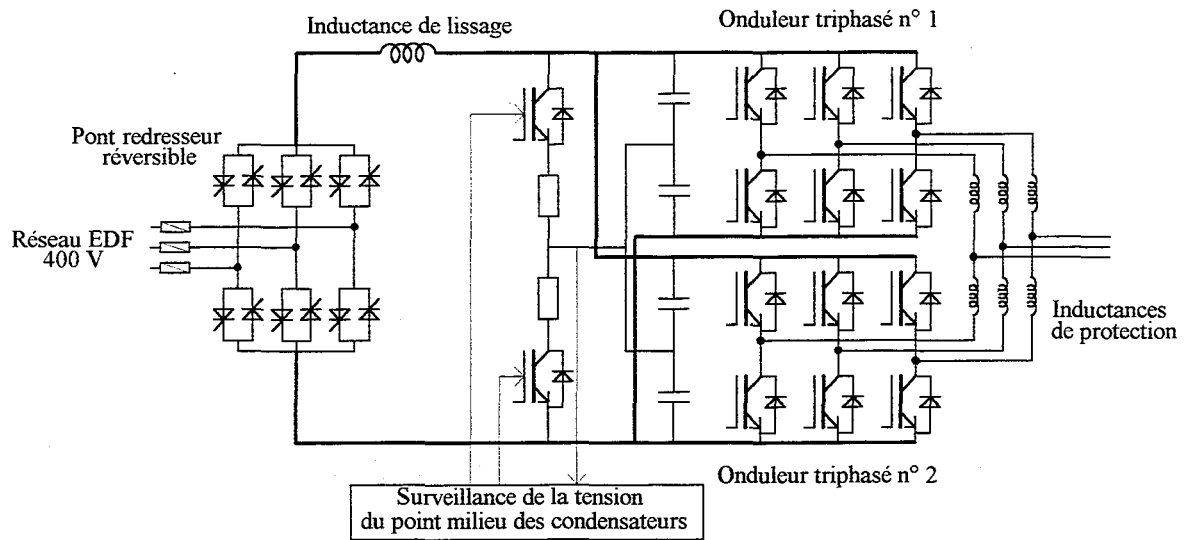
Inductance de lissage

Onduleur triphasé n° 1

Pont redresseur réversible

Réseau EDF 400 V

Inductances de protection

Onduleur triphasé n° 2

Surveillance de la tension du point milieu des condensateurs